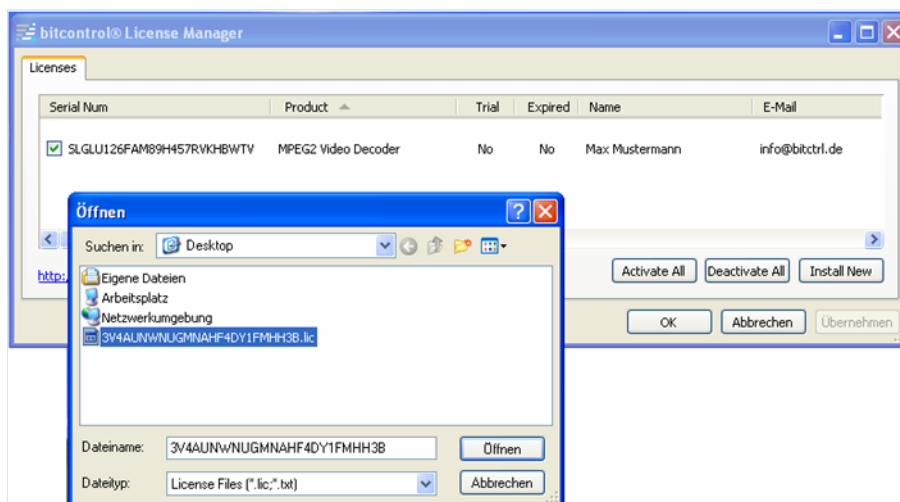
bitcontrol® License Manager

Licenses

| Serial Num | Product | Trial | Expired | Name | E-Mail |
|---|---|---|---|---|---|
| SLGLU126FAM89H457RVKHBWTV | MPEG2 Video Decoder | No | No | Max Mustermann | info@bitctrl.de |

http:

Activate All
Deactivate All
Install New

OK
Abbrechen
Übernehmen

Öffnen

Suchen in: Desktop

Eigene Dateien
Arbeitsplatz
Netzwerkumgebung
3V4AUNWNUGMNAHF4DY1FMHH3B.lic

Dateiname: 3V4AUNWNUGMNAHF4DY1FMHH3B
Öffnen

Dateityp: License Files (*.lic;*.txt)
Abbrechen